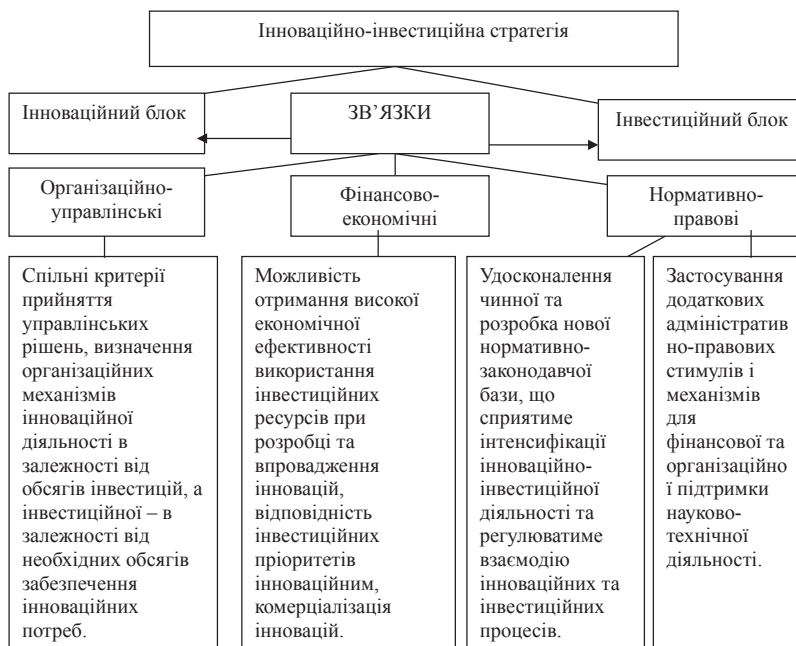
Інноваційно-інвестиційна стратегія

Інноваційний блок

ЗВ'ЯЗКИ

Інвестиційний блок

Організаційно-управлінські

Фінансово-економічні

Нормативно-правові

Спільні критерії прийняття управлінських рішень, визначення організаційних механізмів інноваційної діяльності в залежності від обсягів інвестицій, а інвестиційної – в залежності від необхідних обсягів забезпечення інноваційних потреб.

Можливість отримання високої економічної ефективності використання інвестиційних ресурсів при розробці та впровадження інновацій, відповідність інвестиційних пріоритетів інноваційним, комерціалізація інновацій.

Удосконалення чинної та розробка нової нормативно-законодавчої бази, що сприятиме інтенсифікації інноваційно-інвестиційної діяльності та регулюватиме взаємодію інноваційних та інвестиційних процесів.

Застосування додаткових адміністративно-правових стимулів і механізмів для фінансової та організаційної підтримки науково-технічної діяльності.